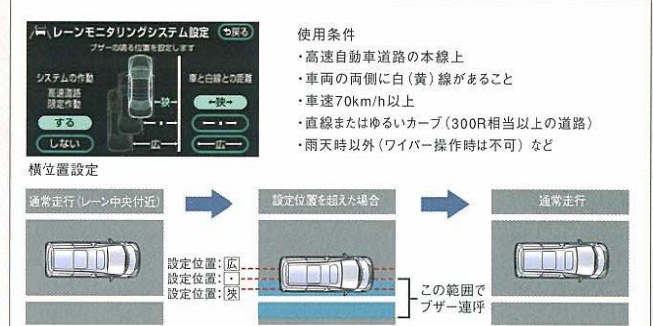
レーンモニタリングシステム設定 もどる
ブザーの鳴る位置を設定します
システムの作動
高速道路限定作動
する
しない
車と白線との距離
←狭→
←・→
←広→
←狭→
←広→

使用条件
・高速自動車道路の本線上
・車両の両側に白(黄)線があること
・車速70km/h以上
・直線またはゆるいカーブ(300R相当以上の道路)
・雨天時以外(ワイパー操作時は不可) など

横位置設定

通常走行(レーン中央付近)
設定位置:広
設定位置:・
設定位置:狭

設定位置を超えた場合
この範囲でブザー連呼

通常走行